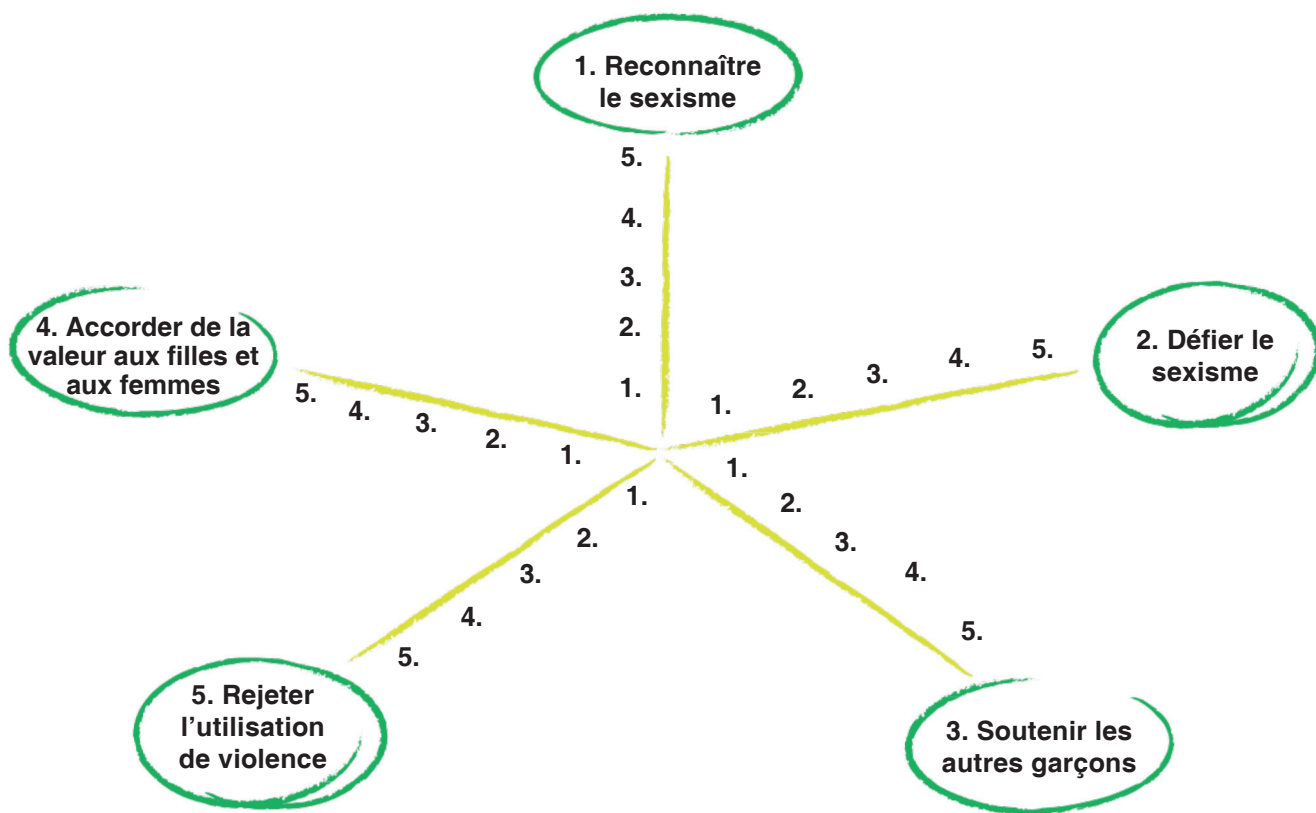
1. Reconnaître le sexisme

5.
4.
3.
2.
1.

4. Accorder de la valeur aux filles et aux femmes

5.
4.
3.
2.
1.

2. Défier le sexisme

1.
2.
3.
4.
5.

1.
2.
3.
4.
5.

5. Rejeter l'utilisation de violence

1.
2.
3.
4.
5.

3. Soutenir les autres garçons